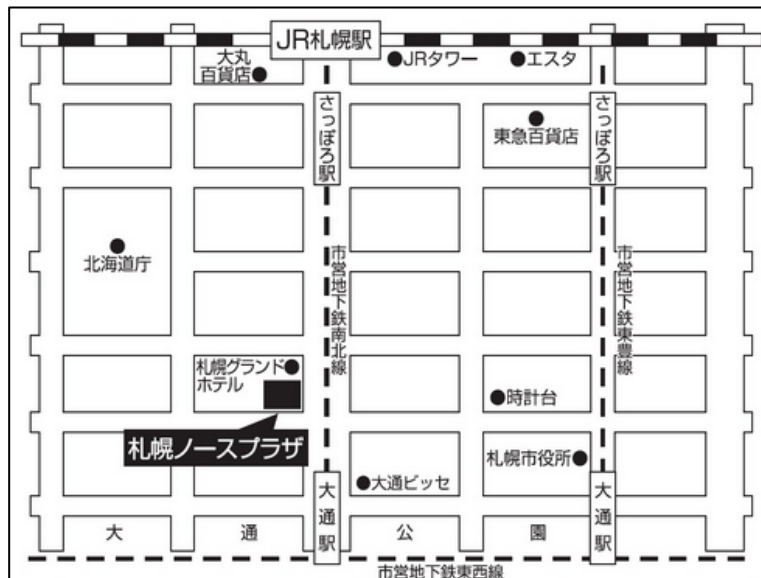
JR札幌駅

大丸
百貨店

JRタワー

エスタ

さっぽろ駅

さっぽろ駅

東急百貨店

北海道庁

市営地下鉄南北線

市営地下鉄東豊線

札幌グランド
ホテル

時計台

札幌ノースプラザ

札幌市役所

大通ビッセ

大通駅

大通駅

大　通　公　園

市営地下鉄東西線